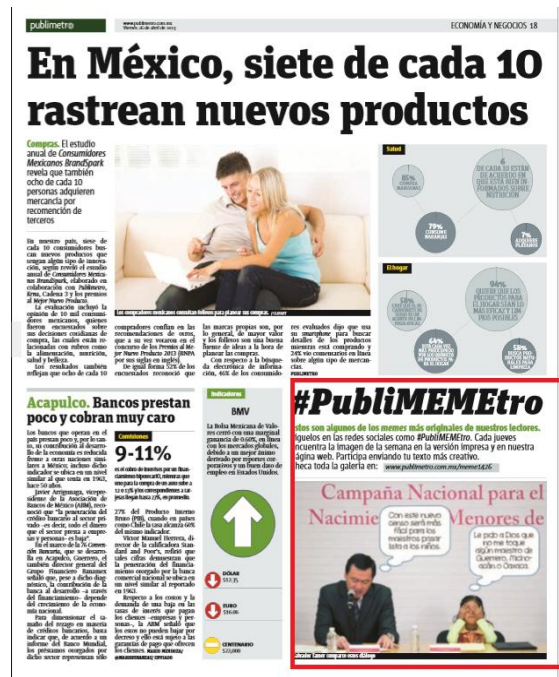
publimetro

www.publimetro.com.mx
Viernes 26 de abril de 2013

ECONOMÍA Y NEGOCIOS 18

En México, siete de cada 10 rastrean nuevos productos

Compras. El estudio anual de Consumidores Mexicanos BrandSpark revela que también ocho de cada 10 personas adquieren mercancía por recomendación de terceros

En nuestro país, siete de cada 10 consumidores buscan nuevos productos que tengan algún tipo de innovación, según reveló el estudio anual de Consumidores Mexicanos BrandSpark, elaborado en colaboración con Publimetro, Ernst & Young y los premios al Mejor Nuevo Producto.

La evaluación incluyó la opinión de 10 mil consumidores mexicanos, quienes fueron encuestados sobre sus decisiones cotidianas de compra, las cuales están relacionadas con rubros como la alimentación, nutrición, salud y belleza.

Los resultados también reflejan que ocho de cada 10 compradores confían en las recomendaciones de otros, que a su vez votaron en el concurso de los Premios al Mejor Nuevo Producto 2013 (BNPA por sus siglas en inglés).

De igual forma 52% de los encuestados reconoció que las marcas propias son, por lo general, de mayor valor y los folletos son una buena fuente de ideas a la hora de planear las compras.

Con respecto a la búsqueda electrónica de información, 46% de los consumidores evaluados dijo que usa su smartphone para buscar detalles de los productos mientras está comprando y 24% vio comerciales en línea sobre algún tipo de mercancías. PUBLIMETRO

Los compradores mexicanos consultan folletos para planear sus compras. /123RF

Salud

85% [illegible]

8 de cada 10 están de acuerdo en que está bien informado sobre nutrición

79% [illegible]

7% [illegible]

El hogar

58% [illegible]

94% quieren que los productos para el hogar sean lo más eficaz y los más posibles

64% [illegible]

53% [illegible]

Acapulco. Bancos prestan poco y cobran muy caro

Los bancos que operan en el país prestan poco y, por lo tanto, su contribución al desarrollo de la economía es reducida frente a otras naciones similares a México, incluso dicho indicador se ubica en un nivel similar al que tenía en 1963, hace 50 años.

Javier Arrigunaga, vicepresidente de la Asociación de Bancos de México (ABM), reconoció que "la penetración del crédito bancario al sector privado –es decir, todo el dinero que el sector presta a empresas y personas– es baja".

En el marco de la 76 Convención Bancaria, que se desarrolla en Acapulco, Guerrero, el también director general de Grupo Financiero Banamex señaló que, pese a dicho diagnóstico, la contribución de la banca al desarrollo –a través del financiamiento– depende del crecimiento de la economía nacional.

Para dimensionar el tamaño del rezago en materia de créditos bancarios, basta indicar que, de acuerdo a un informe del Banco Mundial, los préstamos otorgados por dicho sector representan sólo

Comisiones

9-11%

es el cobro de intereses por un financiamiento bancario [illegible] que se compra de un auto sobre a 12 o 23% y los correspondientes a tarjetas llegan hasta 23%, en promedio.

27% del Producto Interno Bruto (PIB), cuando en países como Chile la cifra alcanza 68% del mismo indicador.

Víctor Manuel Herrera, director de la calificadora Standard and Poor's, refirió que tales cifras demuestran que la penetración financiera muestra rezago en la banca comercial nacional se ubica en un nivel similar al reportado en 1963.

Respecto a los costos y la demanda de una baja en las tasas de interés que pagan los clientes –empresas y personas–, la ABM señaló que los estos no pueden bajar por decreto y ello está sujeto a las garantías de pago que ofrecen los clientes. MARIO MALDONADO @MARIOMALDONADO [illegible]

Indicadores

BMV

La Bolsa Mexicana de Valores cerró con una marginal ganancia de 0.03%, en línea con los mercados globales, debido a un mejor ánimo derivado por reportes corporativos y un buen dato de empleo en Estados Unidos.

DÓLAR
$12.35

EURO
$16.09

CENTENARIO
$22,000

#PubliMEMEtro

Estos son algunos de los memes más originales de nuestros lectores. Algunos en las redes sociales como #PubliMEMEtro. Cada jueves encuentra la imagen de la semana en la versión impresa y en nuestra página web. Participa enviando tu texto más creativo. Checa toda la galería en: www.publimetro.com.mx/meme1426

Campaña Nacional para el Nacimie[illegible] Menores de

Con este nuevo censo será más fácil para los maestros pasar lista a los niños.

Le pido a Dios que ya me toque algún maestro de Guerrero, Michoacán u Oaxaca.

Salvador Tamer compara esos diálogos